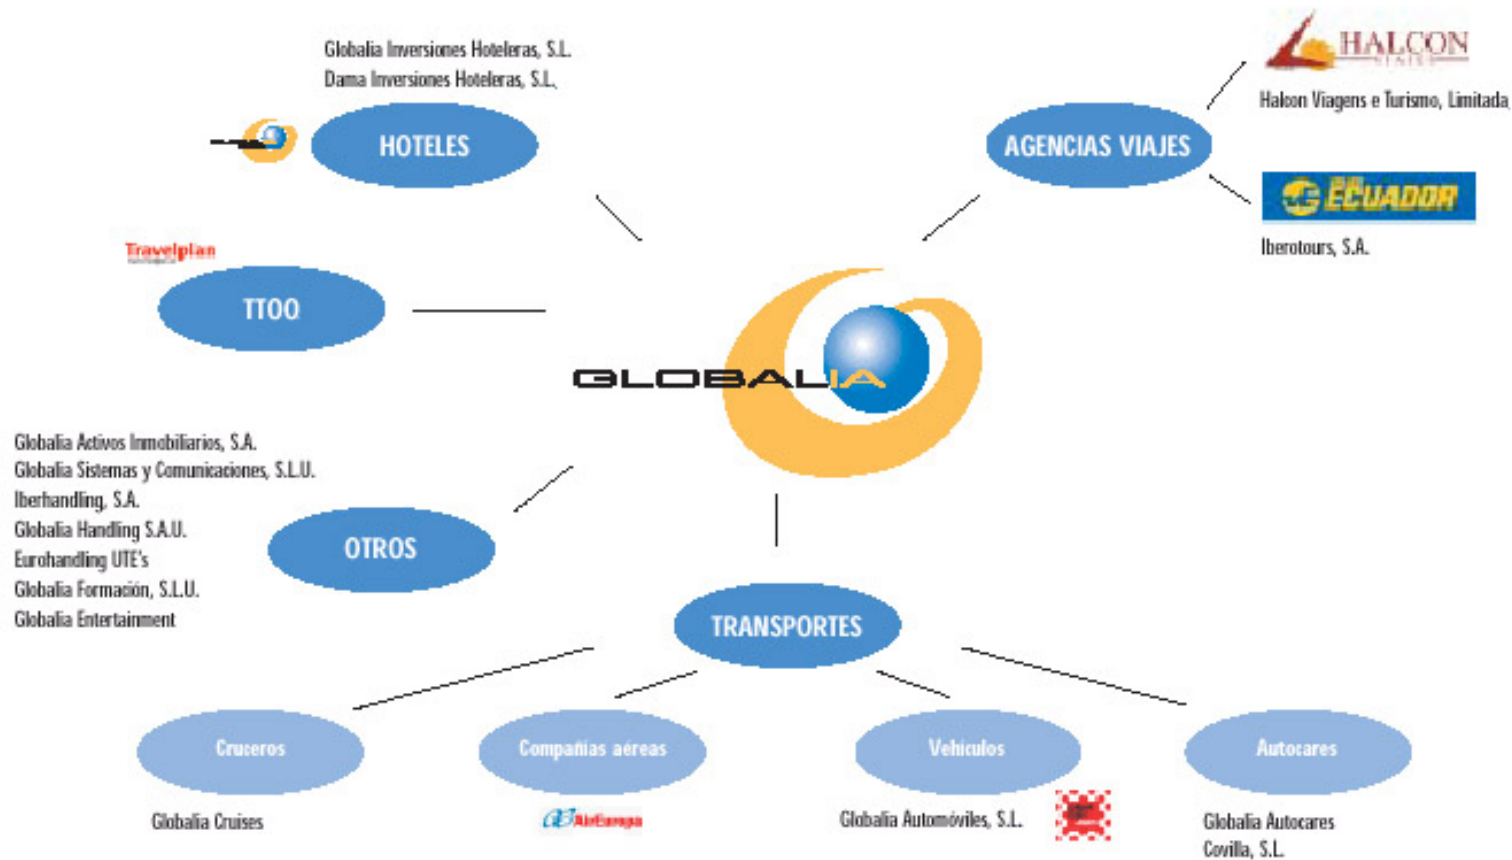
Globalia Inversiones Hoteleras, S.L.
Dama Inversiones Hoteleras, S.L.

HOTELES

HALCON VIAJES

Halcon Viagens e Turismo, Limitada

AGENCIAS VIAJES

ECUADOR

Iberotours, S.A.

Travelplan

TTOO

GLOBALIA

Globalia Activos Inmobiliarios, S.A.
Globalia Sistemas y Comunicaciones, S.L.U.
Iberhandling, S.A.
Globalia Handling S.A.U.
Eurohandling UTE's
Globalia Formación, S.L.U.
Globalia Entertainment

OTROS

TRANSPORTES

Cruceros

Compañías aéreas

Vehículos

Autocares

Globalia Cruises

AirEuropa

Globalia Automóviles, S.L.

Globalia Autocares
Covilla, S.L.